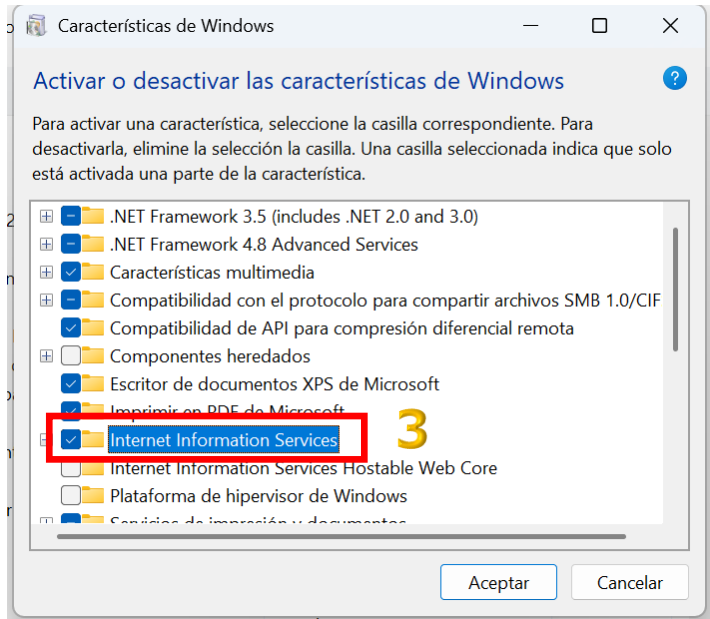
Características de Windows

Activar o desactivar las características de Windows

Para activar una característica, seleccione la casilla correspondiente. Para desactivarla, elimine la selección la casilla. Una casilla seleccionada indica que solo está activada una parte de la característica.

.NET Framework 3.5 (includes .NET 2.0 and 3.0)
.NET Framework 4.8 Advanced Services
Características multimedia
Compatibilidad con el protocolo para compartir archivos SMB 1.0/CIF
Compatibilidad de API para compresión diferencial remota
Componentes heredados
Escritor de documentos XPS de Microsoft
Imprimir en PDF de Microsoft
Internet Information Services
3
Internet Information Services Hostable Web Core
Plataforma de hipervisor de Windows
Servicios de impresión y documentos

Aceptar
Cancelar